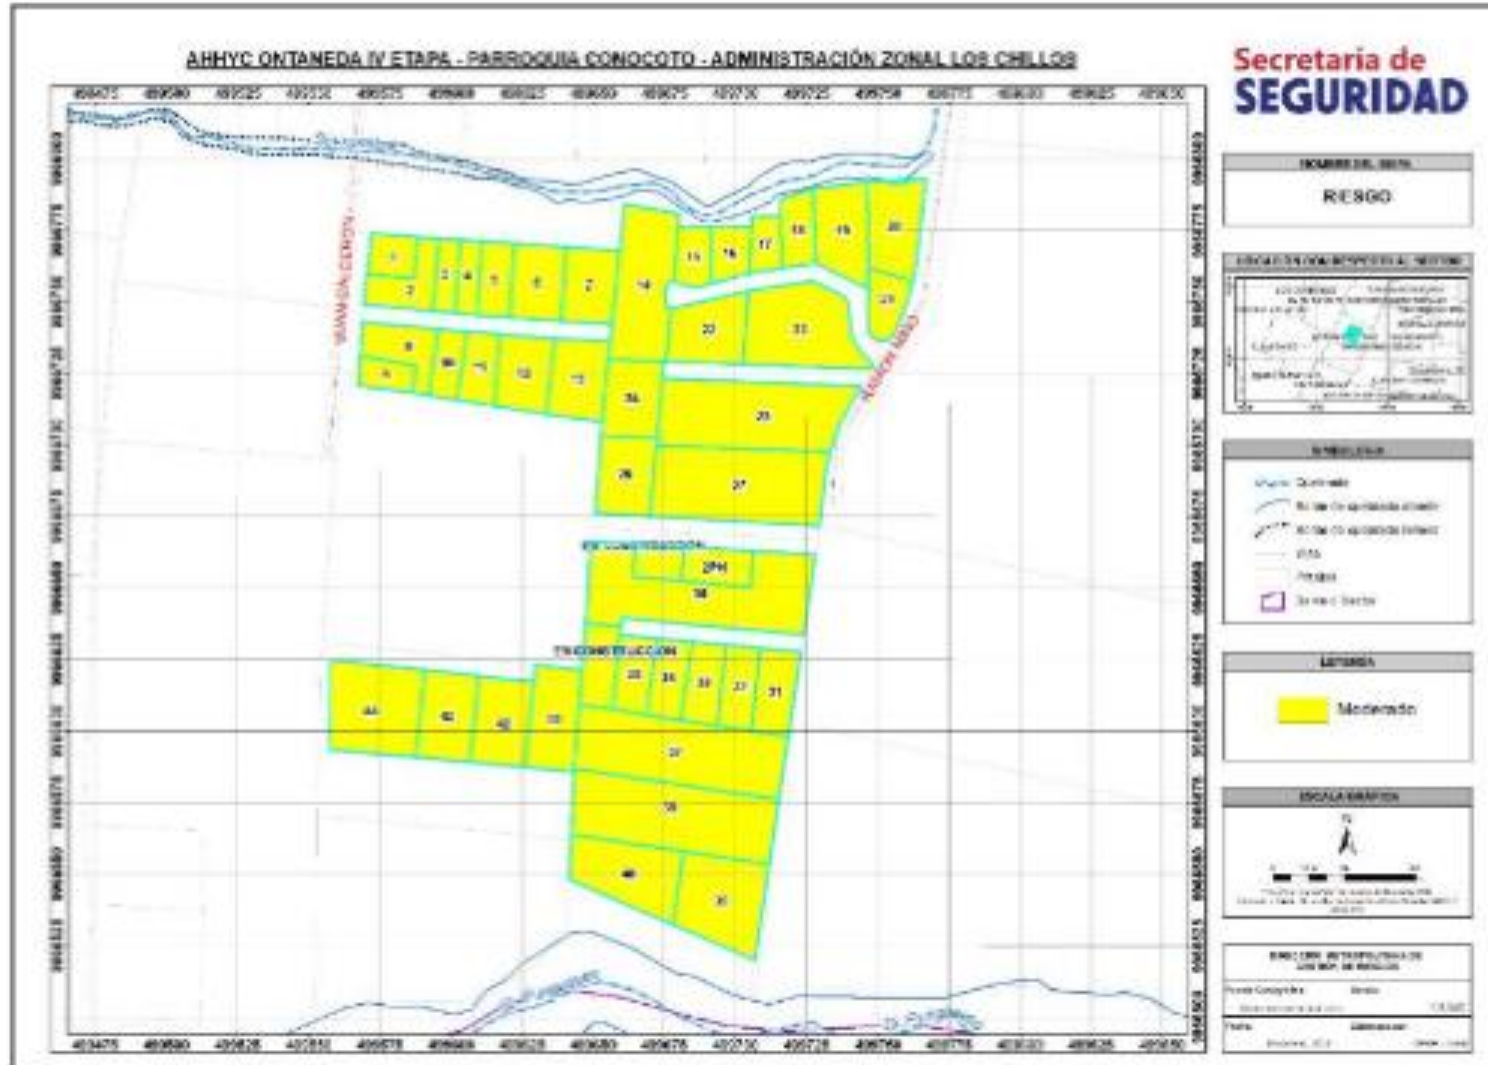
AHHYC ONTANEDA IV ETAPA - PARROQUIA CONOCOTO - ADMINISTRACIÓN ZONAL LOS CHILLOS

Secretaría de
SEGURIDAD

RIESGO

Moderado

1
2
3
4
5
6
7
8
9
10
11
12
13
14
15
16
17
18
19
20
21
22
23
24
25
26
27
28
29
30
31
37
38
39
40
41
42
43
44

EN CONSTRUCCIÓN
EN CONSTRUCCIÓN